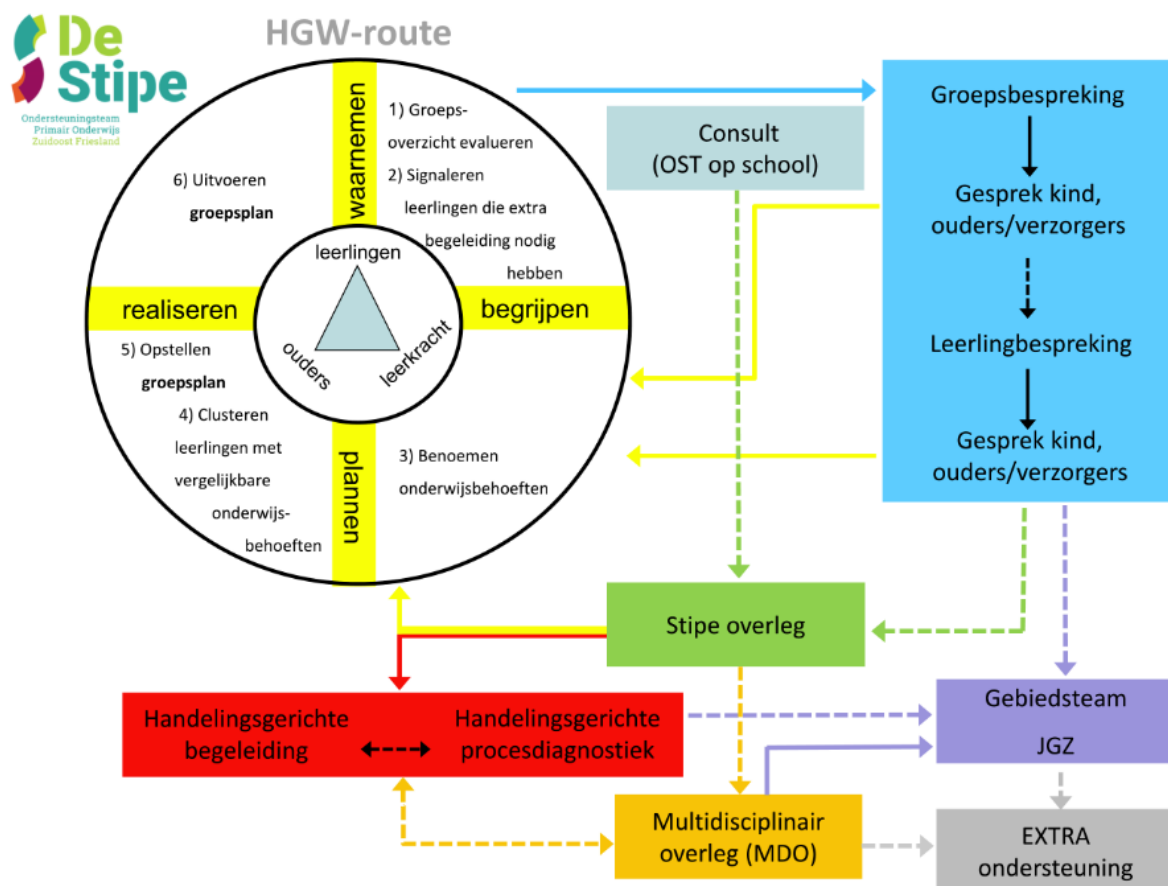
De Stipe
Ondersteuningsteam Primair Onderwijs Zuidoost Friesland

HGW-route

waarnemen

1) Groeps-overzicht evalueren
2) Signaleren leerlingen die extra begeleiding nodig hebben

6) Uitvoeren **groepsplan**

leerlingen

realiseren

begrijpen

ouders

leerkracht

5) Opstellen **groepsplan**
4) Clusteren leerlingen met vergelijkbare onderwijs-behoeften

plannen

3) Benoemen onderwijsbehoeften

Consult (OST op school)

Groepsbespreking

Gesprek kind, ouders/verzorgers

Leerlingbespreking

Gesprek kind, ouders/verzorgers

Stipe overleg

Handelingsgerichte begeleiding

Handelingsgerichte procesdiagnostiek

Gebiedsteam

JGZ

Multidisciplinair overleg (MDO)

EXTRA ondersteuning